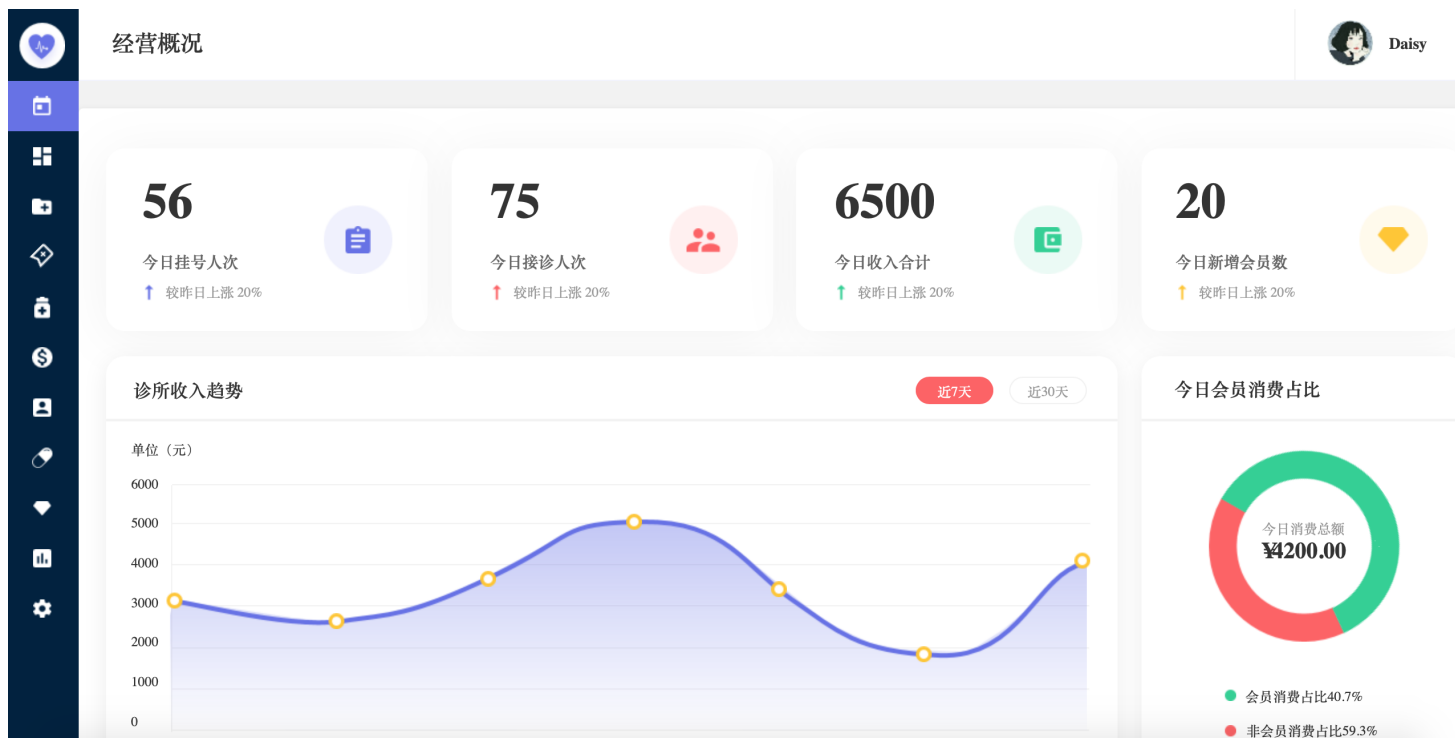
经营概况

Daisy

56
今日挂号人次
较昨日上涨 20%

75
今日接诊人次
较昨日上涨 20%

6500
今日收入合计
较昨日上涨 20%

20
今日新增会员数
较昨日上涨 20%

诊所收入趋势
近7天
近30天

单位（元）
6000
5000
4000
3000
2000
1000
0

今日会员消费占比

今日消费总额
¥4200.00

会员消费占比40.7%
非会员消费占比59.3%